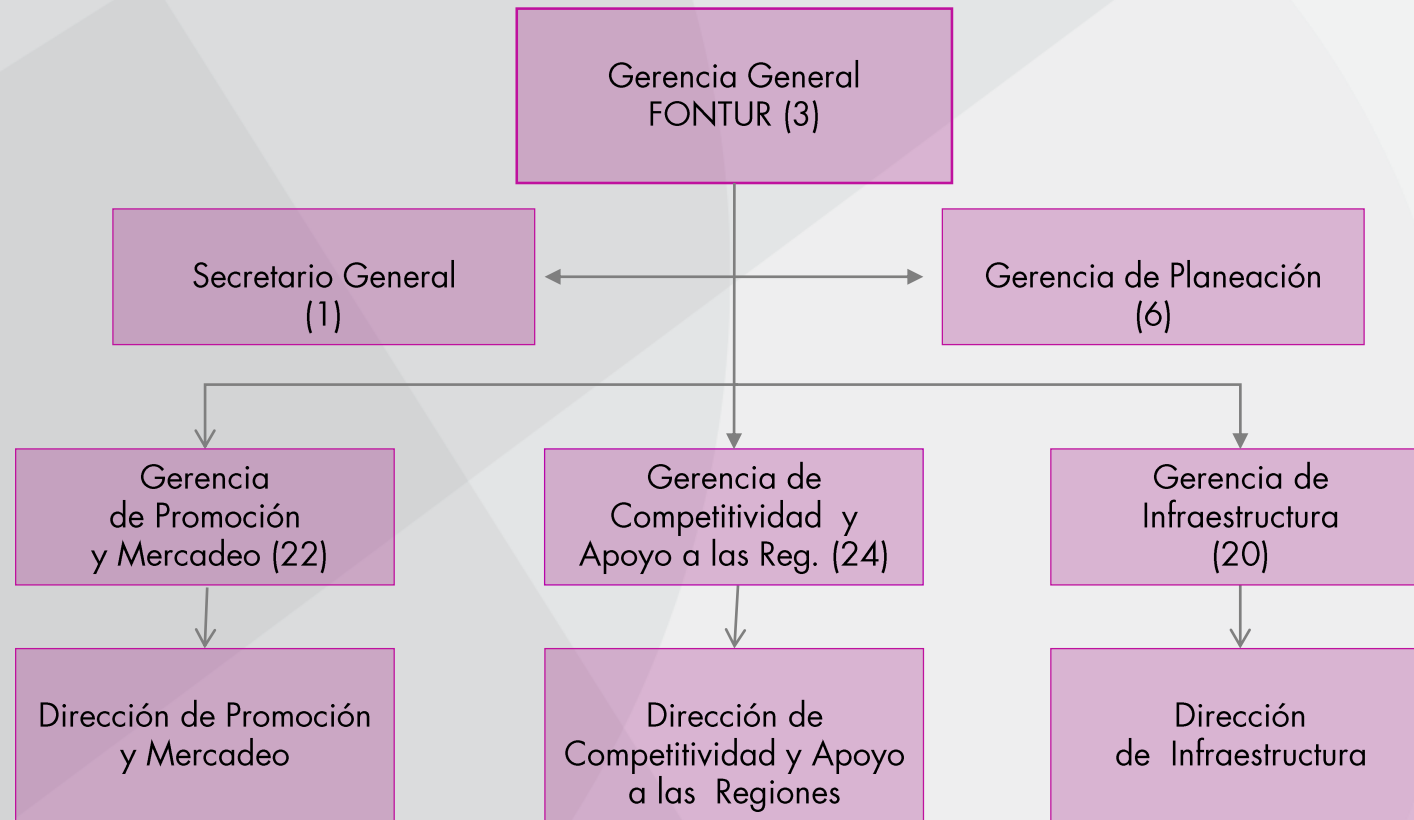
Gerencia General
FONTUR (3)

Secretario General
(1)

Gerencia de Planeación
(6)

Gerencia
de Promoción
y Mercadeo (22)

Gerencia de
Competitividad y
Apoyo a las Reg. (24)

Gerencia de
Infraestructura
(20)

Dirección de Promoción
y Mercadeo

Dirección de
Competitividad y Apoyo
a las Regiones

Dirección
de Infraestructura